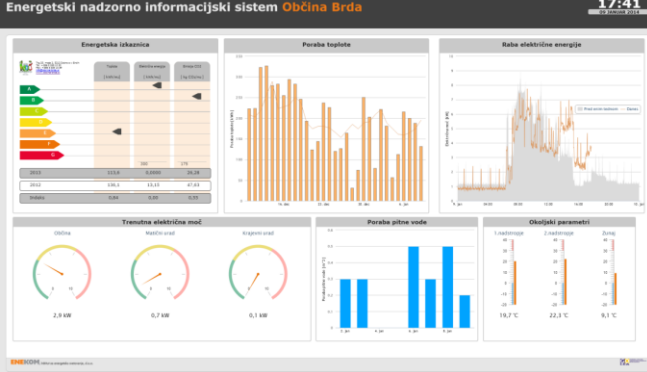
Energetski nadzorno informacijski sistem Občina Brda

17:41
09 januar 2014

Energetska izkaznica

Toplota
Električna energija
Emisije CO2

A
B
C
D
E
F
G

| 2013 | 123,6 | 0,0000 | 26,28 |
|---|---|---|---|
| 2012 | 138,1 | 13,13 | 47,83 |
| Indeks | 0,84 | 0,00 | 0,55 |

Poraba toplote

Raba električne energije

Trenutna električna moč

Občina
Mestni urad
Krajevni urad

2,9 kW
0,7 kW
0,1 kW

Porabe pitne vode

Okoljski parametri

1.nadstropje
2.nadstropje
Zunaj

19,7 °C
22,1 °C
9,1 °C

ENEKOM